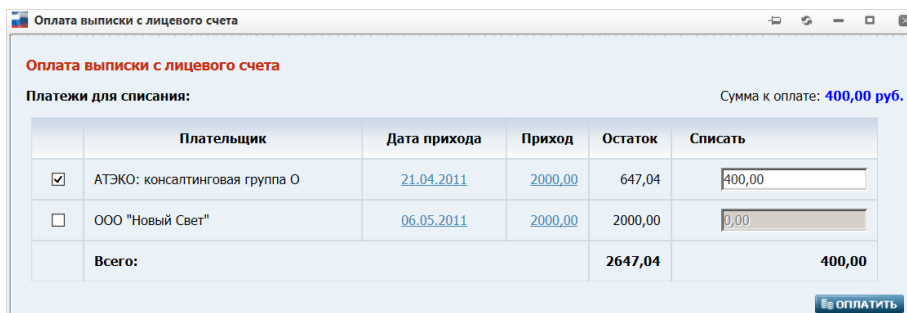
Оплата выписки с лицевого счета

Оплата выписки с лицевого счета

Платежи для списания:

Сумма к оплате: 400,00 руб.

| | Плательщик | Дата прихода | Приход | Остаток | Списать |
|---|---|---|---|---|---|
| ☑ | АТЭКО: консалтинговая группа О | 21.04.2011 | 2000,00 | 647,04 | 400,00 |
| ☐ | ООО "Новый Свет" | 06.05.2011 | 2000,00 | 2000,00 | 0,00 |
| | Всего: | | | 2647,04 | 400,00 |

ОПЛАТИТЬ